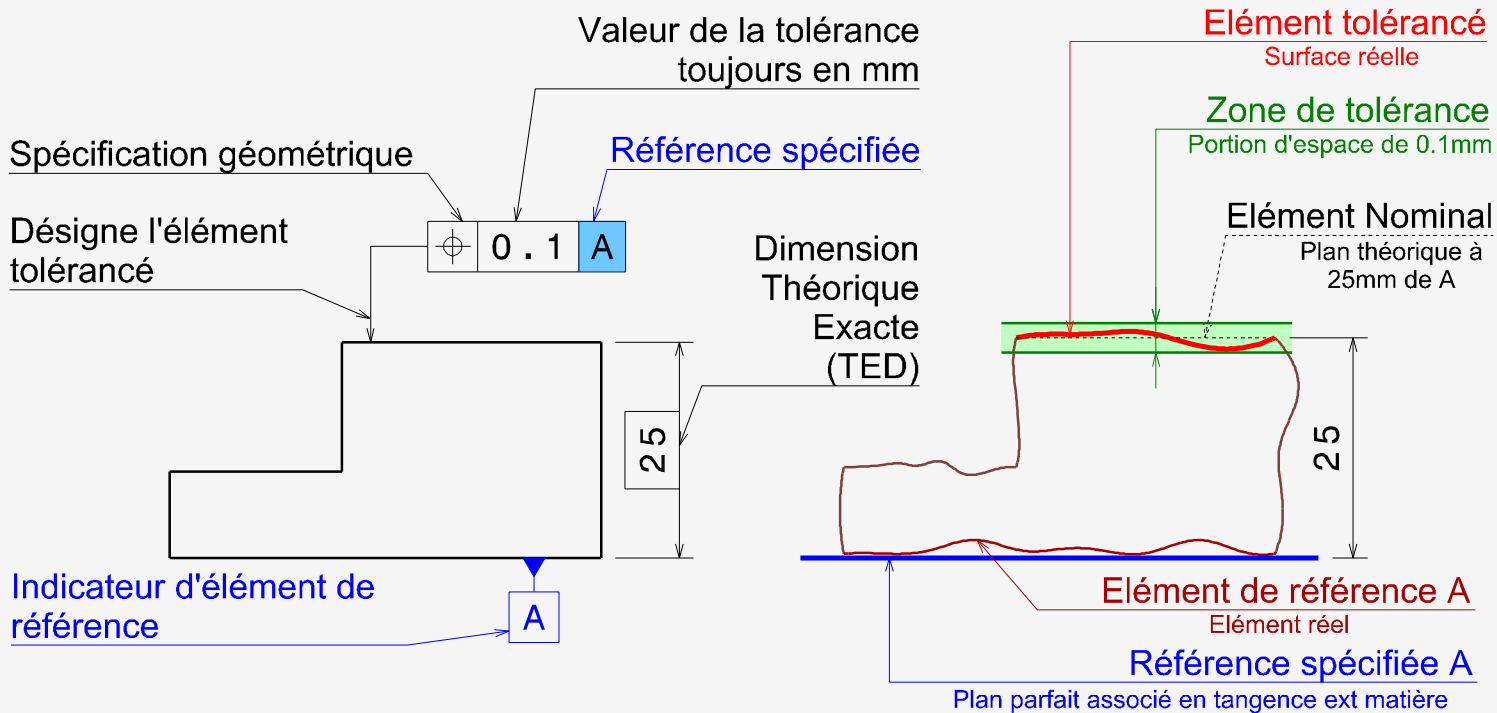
Valeur de la tolérance toujours en mm

Spécification géométrique

Référence spécifiée

Désigne l'élément tolérancé

0.1 A

Dimension Théorique Exacte (TED)

25

Indicateur d'élément de référence

A

Elément tolérancé
Surface réelle

Zone de tolérance
Portion d'espace de 0.1mm

Elément Nominal
Plan théorique à 25mm de A

25

Elément de référence A
Elément réel

Référence spécifiée A
Plan parfait associé en tangence ext matière